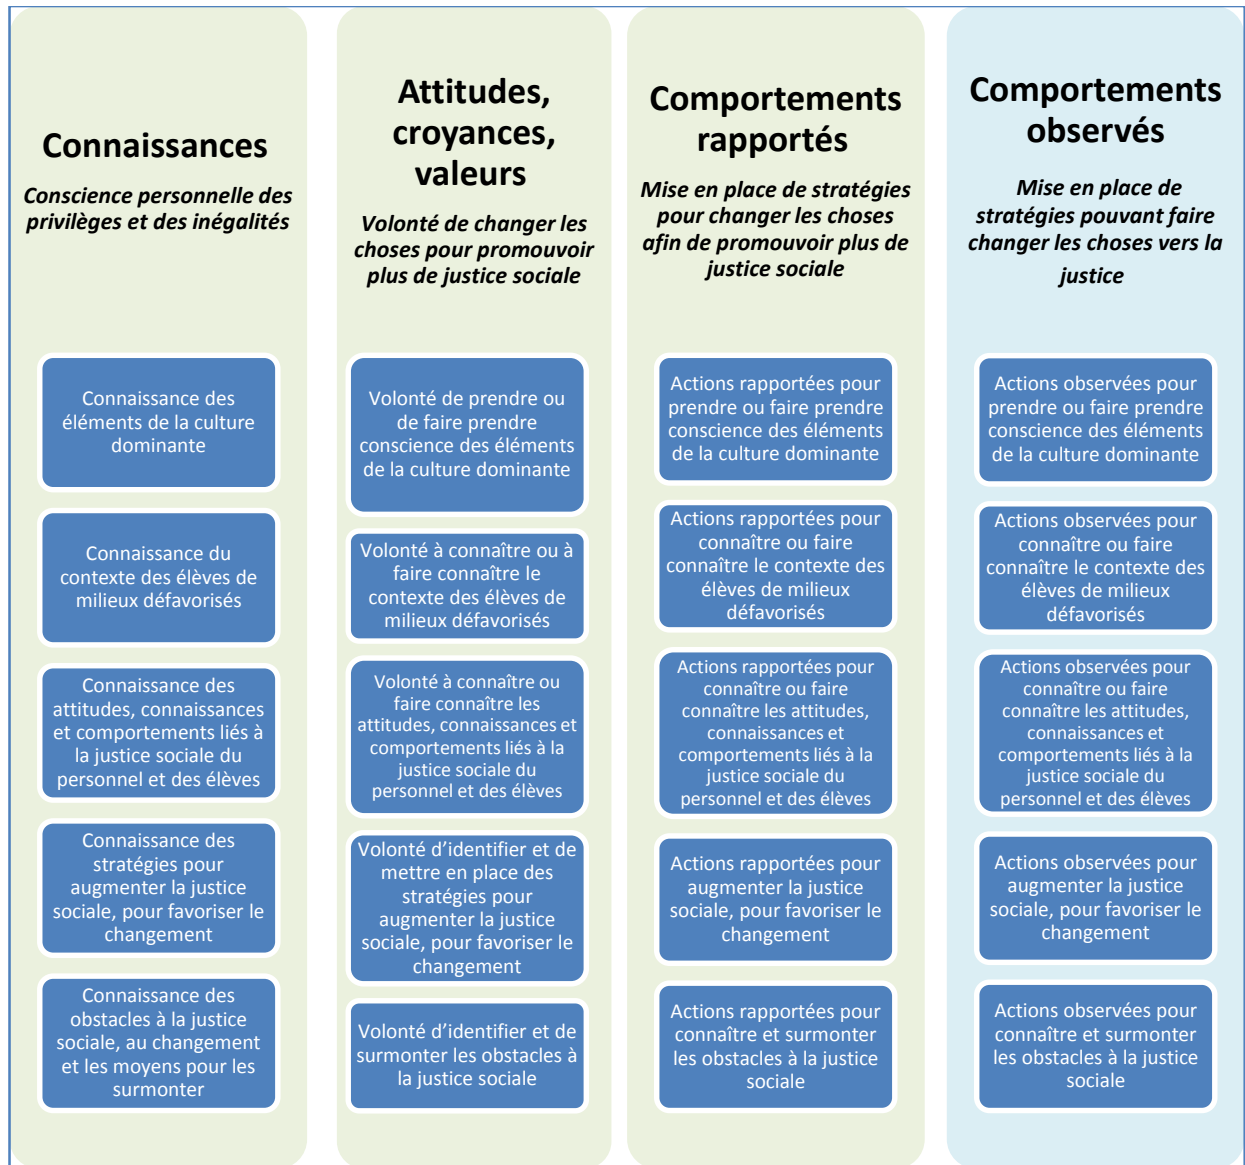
Connaissances

Conscience personnelle des privilèges et des inégalités

Connaissance des éléments de la culture dominante

Connaissance du contexte des élèves de milieux défavorisés

Connaissance des attitudes, connaissances et comportements liés à la justice sociale du personnel et des élèves

Connaissance des stratégies pour augmenter la justice sociale, pour favoriser le changement

Connaissance des obstacles à la justice sociale, au changement et les moyens pour les surmonter

Attitudes, croyances, valeurs

Volonté de changer les choses pour promouvoir plus de justice sociale

Volonté de prendre ou de faire prendre conscience des éléments de la culture dominante

Volonté à connaître ou à faire connaître le contexte des élèves de milieux défavorisés

Volonté à connaître ou faire connaître les attitudes, connaissances et comportements liés à la justice sociale du personnel et des élèves

Volonté d'identifier et de mettre en place des stratégies pour augmenter la justice sociale, pour favoriser le changement

Volonté d'identifier et de surmonter les obstacles à la justice sociale

Comportements rapportés

Mise en place de stratégies pour changer les choses afin de promouvoir plus de justice sociale

Actions rapportées pour prendre ou faire prendre conscience des éléments de la culture dominante

Actions rapportées pour connaître ou faire connaître le contexte des élèves de milieux défavorisés

Actions rapportées pour connaître ou faire connaître les attitudes, connaissances et comportements liés à la justice sociale du personnel et des élèves

Actions rapportées pour augmenter la justice sociale, pour favoriser le changement

Actions rapportées pour connaître et surmonter les obstacles à la justice sociale

Comportements observés

Mise en place de stratégies pouvant faire changer les choses vers la justice

Actions observées pour prendre ou faire prendre conscience des éléments de la culture dominante

Actions observées pour connaître ou faire connaître le contexte des élèves de milieux défavorisés

Actions observées pour connaître ou faire connaître les attitudes, connaissances et comportements liés à la justice sociale du personnel et des élèves

Actions observées pour augmenter la justice sociale, pour favoriser le changement

Actions observées pour connaître et surmonter les obstacles à la justice sociale